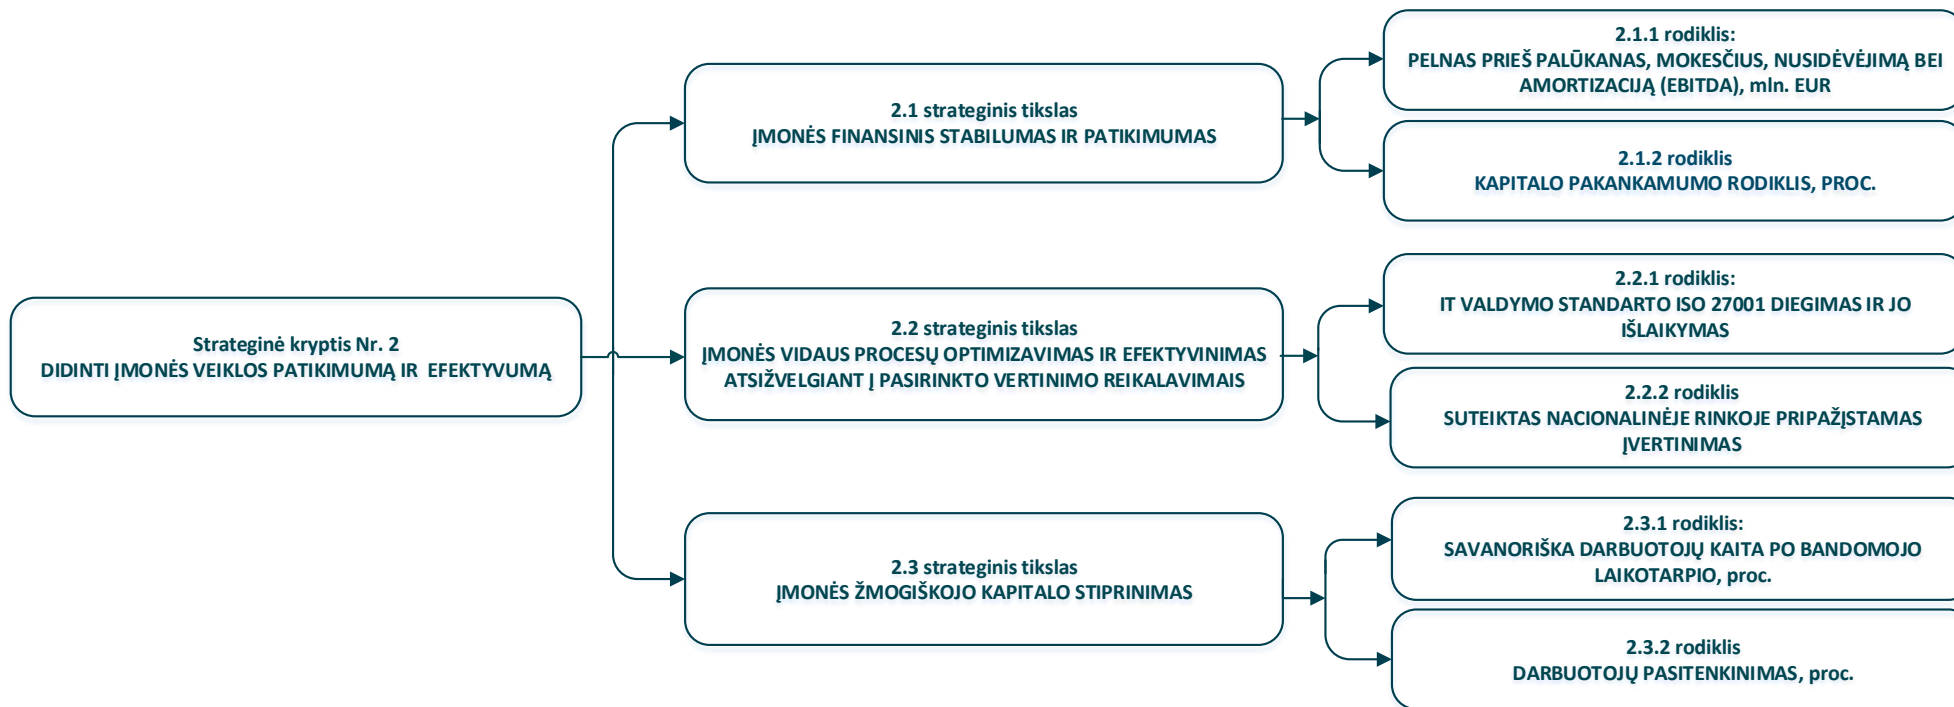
Strateginė kryptis Nr. 2
DIDINTI ĮMONĖS VEIKLOS PATIKIMUMĄ IR EFEKTYVUMĄ

2.1 strateginis tikslas
ĮMONĖS FINANSINIS STABILUMAS IR PATIKIMUMAS

2.1.1 rodiklis:
PELNAS PRIEŠ PALŪKANAS, MOKESČIUS, NUSIDĖVĖJIMĄ BEI AMORTIZACIJĄ (EBITDA), mln. EUR

2.1.2 rodiklis
KAPITALO PAKANKAMUMO RODIKLIS, PROC.

2.2 strateginis tikslas
ĮMONĖS VIDAUS PROCESŲ OPTIMIZAVIMAS IR EFEKTYVINIMAS ATSIŽVELGIANT Į PASIRINKTO VERTINIMO REIKALAVIMAIS

2.2.1 rodiklis:
IT VALDYMO STANDARTO ISO 27001 DIEGIMAS IR JO IŠLAIKYMAS

2.2.2 rodiklis
SUTEIKTAS NACIONALINĖJE RINKOJE PRIPAŽĮSTAMAS ĮVERTINIMAS

2.3 strateginis tikslas
ĮMONĖS ŽMOGIŠKOJO KAPITALO STIPRINIMAS

2.3.1 rodiklis:
SAVANORIŠKA DARBUOTOJŲ KAITA PO BANDOMOJO LAIKOTARPIO, proc.

2.3.2 rodiklis
DARBUOTOJŲ PASITENKINIMAS, proc.